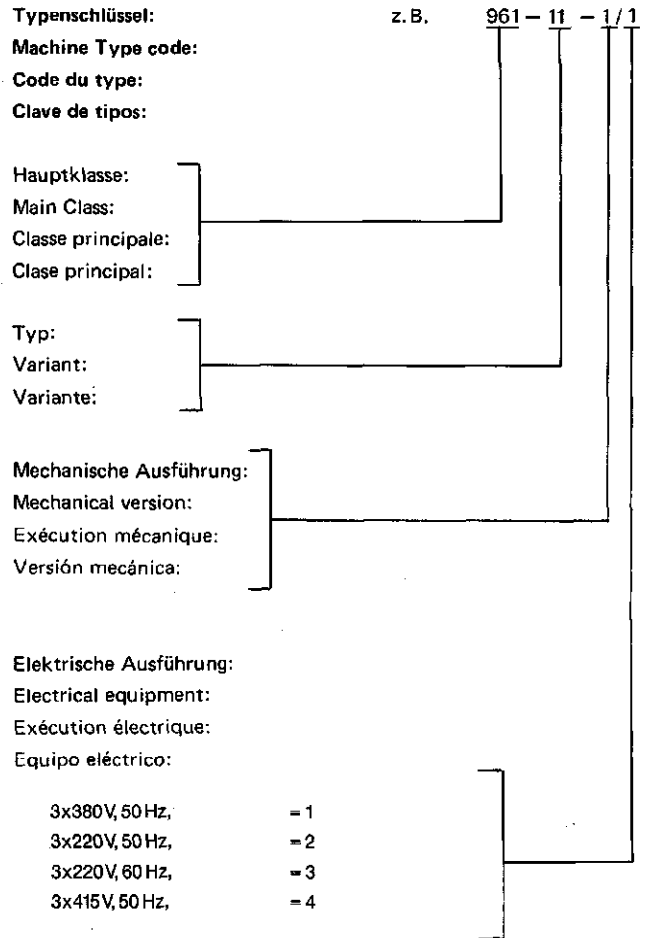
Typenschlüssel: z. B. 961 – 11 – 1 / 1
Machine Type code:
Code du type:
Clave de tipos:

Hauptklasse:
Main Class:
Classe principale:
Clase principal:

Typ:
Variant:
Variante:

Mechanische Ausführung:
Mechanical version:
Exécution mécanique:
Versión mecánica:

Elektrische Ausführung:
Electrical equipment:
Exécution électrique:
Equipo eléctrico:

3x380V, 50 Hz, = 1
3x220V, 50 Hz, = 2
3x220V, 60 Hz, = 3
3x415V, 50 Hz, = 4